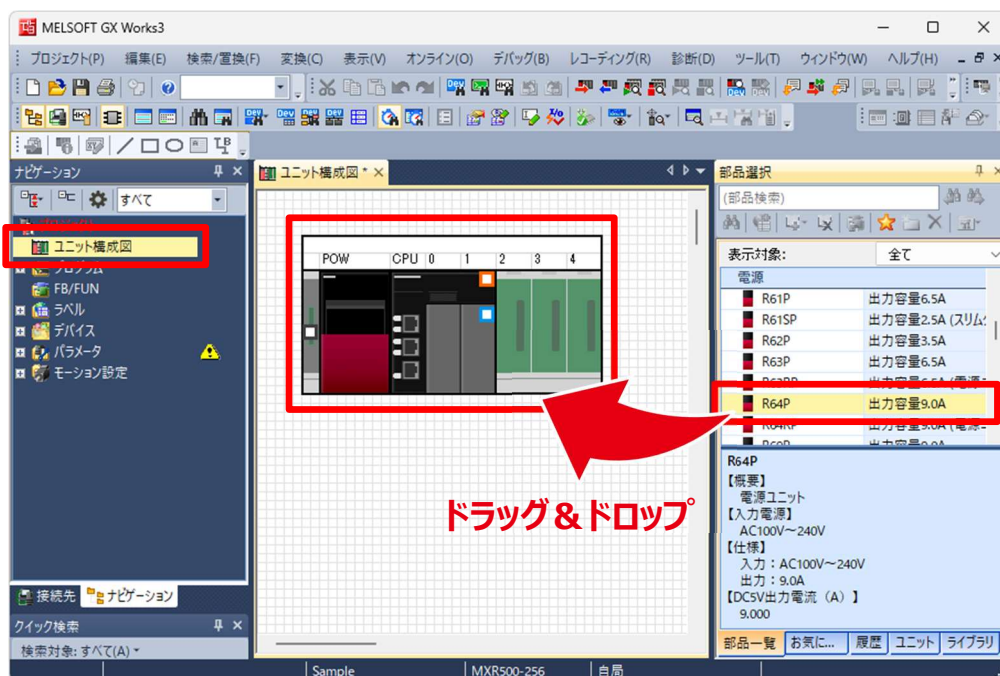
MELSOFT GX Works3

プロジェクト(P) 編集(E) 検索/置換(F) 変換(C) 表示(V) オンライン(O) デバッグ(B) レコーディング(R) 診断(D) ツール(T) ウィンドウ(W) ヘルプ(H)

ナビゲーション
すべて
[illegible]
ユニット構成図
プログラム
FB/FUN
ラベル
デバイス
パラメータ
モーション設定

接続先 ナビゲーション

クイック検索
検索対象: すべて(A)

ユニット構成図 *

POW CPU 0 1 2 3 4

ドラッグ＆ドロップ

部品選択
(部品検索)
表示対象: 全て
電源

| R61P | 出力容量6.5A |
|---|---|
| R61SP | 出力容量2.5A (スリム) |
| R62P | 出力容量3.5A |
| R63P | 出力容量6.5A |
| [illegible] | 出力容量6.5A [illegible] |
| R64P | 出力容量9.0A |
| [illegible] | 出力容量9.0A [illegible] |

R64P
【概要】
電源ユニット
【入力電源】
AC100V～240V
【仕様】
入力：AC100V～240V
出力：9.0A
【DC5V出力電流（A）】
9.000

部品一覧 お気に... 履歴 ユニット ライブラリ

Sample MXR500-256 自局